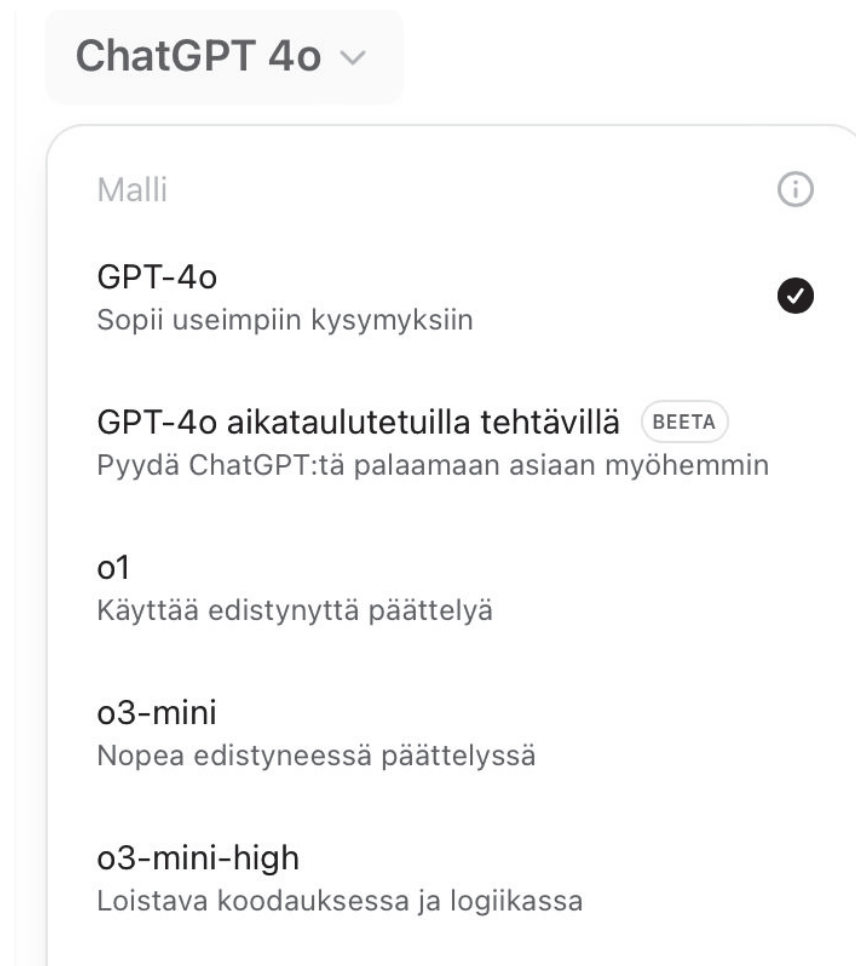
ChatGPT 4o

Malli

GPT-4o
Sopii useimpiin kysymyksiin

GPT-4o aikataulutetuilla tehtävillä BEETA
Pyydä ChatGPT:tä palaamaan asiaan myöhemmin

o1
Käyttää edistynyttä päättelyä

o3-mini
Nopea edistyneessä päättelyssä

o3-mini-high
Loistava koodauksessa ja logiikassa